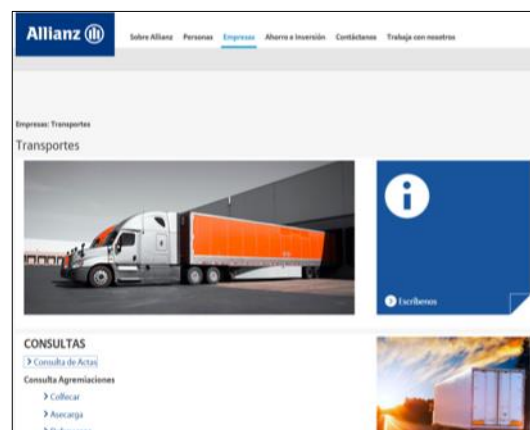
Allianz

Sobre Allianz Personas Empresas Ahorro e Inversión Contáctanos Trabaja con nosotros

Empresas: Transportes

Transportes

Escríbenos

CONSULTAS

Consulta de Actas

Consulta Agremiaciones

Colfecar

Asecarga

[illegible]